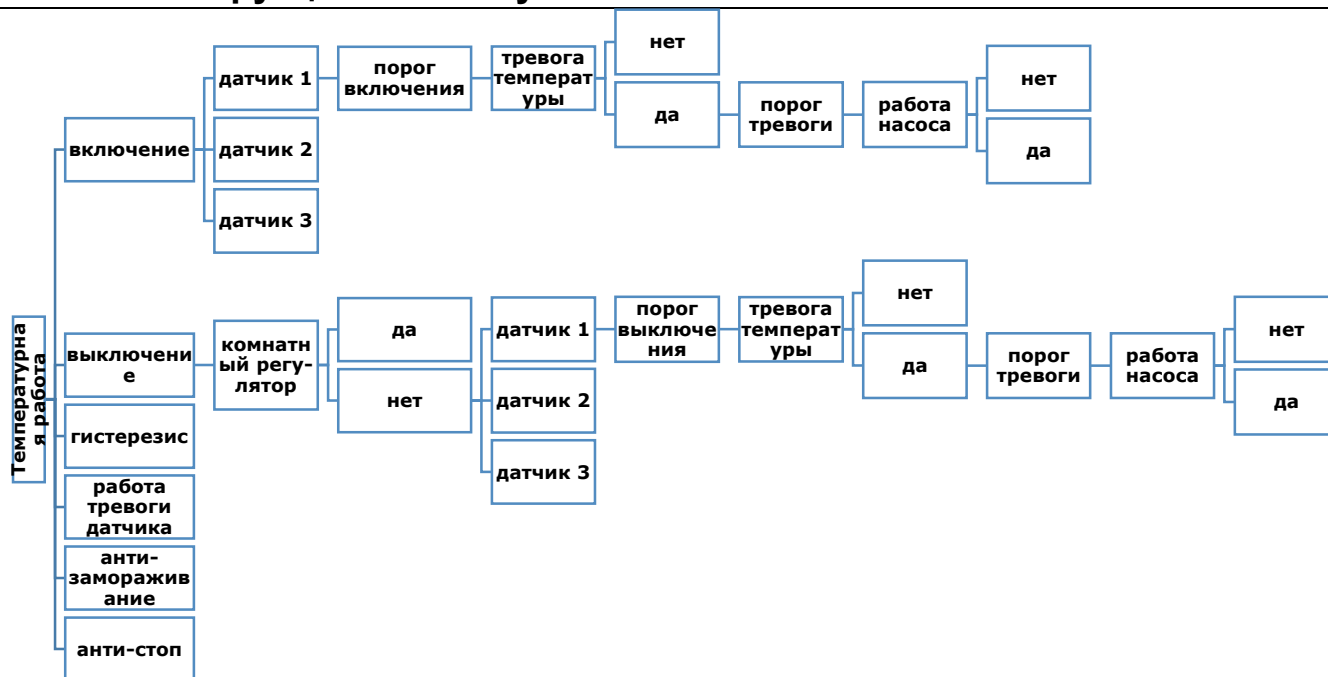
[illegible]

Температурная работа

включение

датчик 1

порог включения

тревога температуры

нет

да

порог тревоги

работа насоса

нет

да

датчик 2

датчик 3

выключение

комнатный регулятор

да

датчик 1

порог выключения

тревога температуры

нет

да

порог тревоги

работа насоса

нет

да

датчик 2

датчик 3

нет

гистерезис

работа тревоги датчика

анти-замораживание

анти-стоп